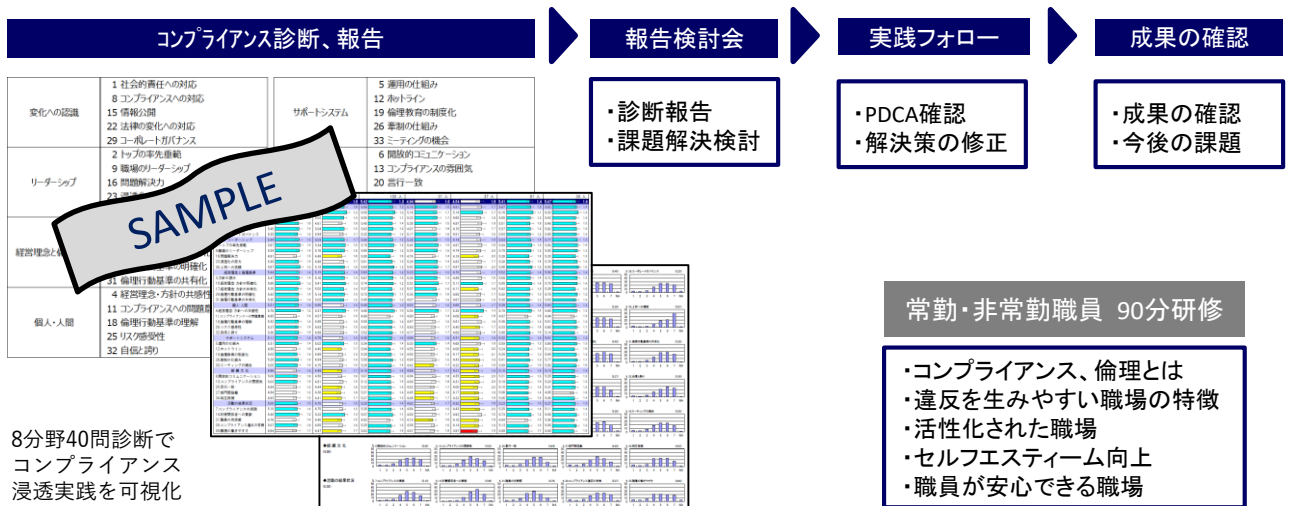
コンプライアンス診断、報告

報告検討会

・診断報告
・課題解決検討

実践フォロー

・PDCA確認
・解決策の修正

成果の確認

・成果の確認
・今後の課題

| | | | |
|---|---|---|---|
| 変化への認識 | 1 社会的責任への対応<br>8 コンプライアンスへの対応<br>15 情報公開<br>22 法律の変化への対応<br>29 コーポレートガバナンス | サポートシステム | 5 運用の仕組み<br>12 ホットライン<br>19 倫理教育の制度化<br>26 罰則の仕組み<br>33 ミーティングの機会 |
| リーダーシップ | 2 トップの率先垂範<br>9 職場のリーダーシップ<br>16 問題解決力<br>23 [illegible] | | 6 開放的コミュニケーション<br>13 コンプライアンスの雰囲気<br>20 言行一致 |
| 経営理念と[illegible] | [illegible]の明確化<br>31 倫理行動基準の共有化 | | |
| 個人・人間 | 4 経営理念・方針の共感性<br>11 コンプライアンスへの問題意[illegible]<br>18 倫理行動基準の理解<br>25 リスク感受性<br>32 自信と誇り | | |

SAMPLE

8分野40問診断で
コンプライアンス
浸透実践を可視化

常勤・非常勤職員 90分研修

・コンプライアンス、倫理とは
・違反を生みやすい職場の特徴
・活性化された職場
・セルフエスティーム向上
・職員が安心できる職場